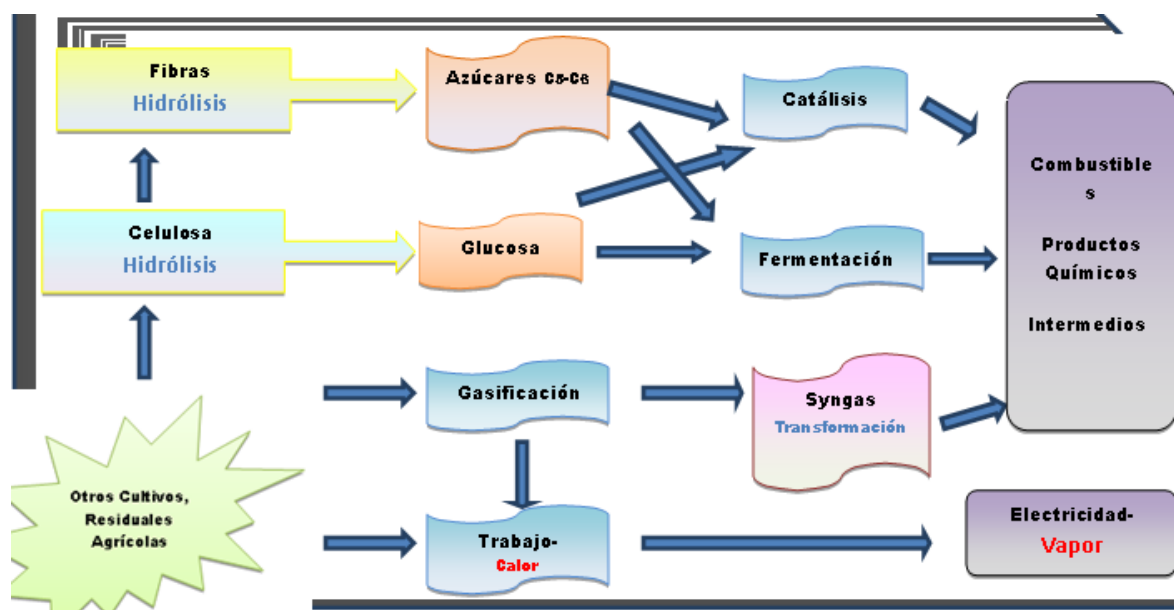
Fibras
Hidrólisis

Azúcares C5-C6

Catálisis

Combustibles

Productos Químicos

Intermedios

Celulosa
Hidrólisis

Glucosa

Fermentación

Gasificación

Syngas
Transformación

Otros Cultivos, Residuales Agrícolas

Trabajo-
Calor

Electricidad-
Vapor